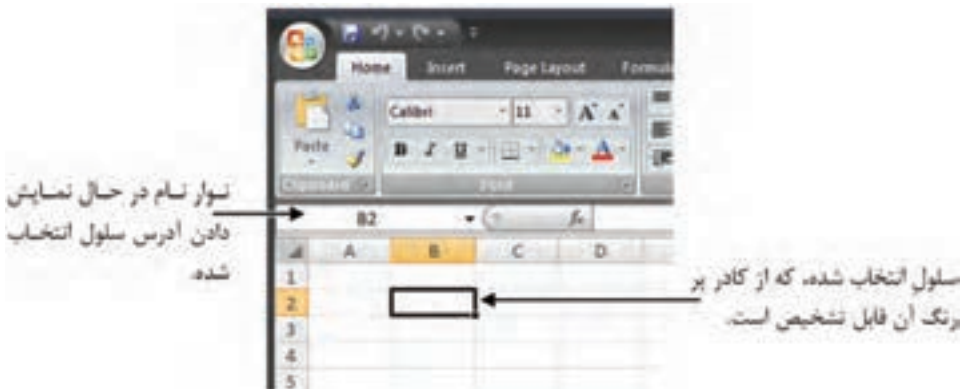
Home Insert Page Layout Formu

Paste

Calibri 11

B I U

Clipboard Font

B2

A B C D

1
2
3
4
5

نوار نام در حال نمایش دادن آدرس سلول انتخاب شده.

سلول انتخاب شده، که از کادر پر رنگ آن قابل تشخیص است.